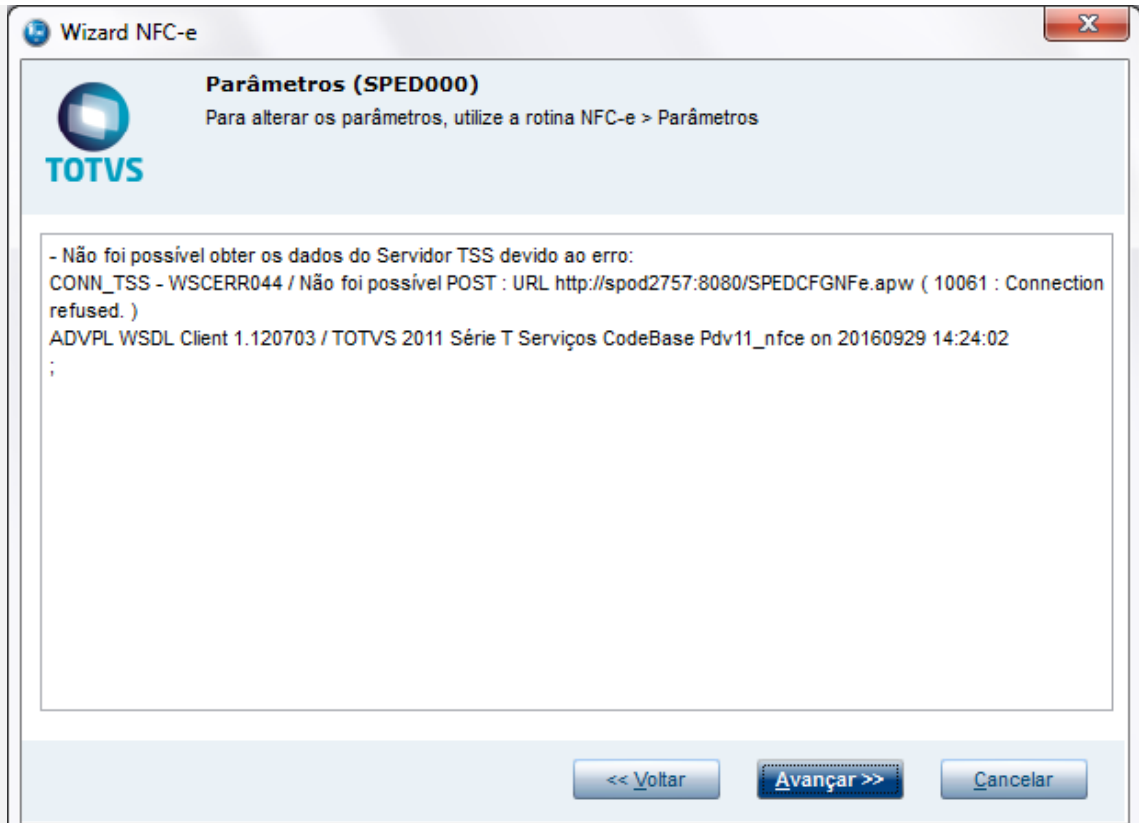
Wizard NFC-e

X

Parâmetros (SPED000)

Para alterar os parâmetros, utilize a rotina NFC-e > Parâmetros

TOTVS

- Não foi possível obter os dados do Servidor TSS devido ao erro:
CONN_TSS - WSCERR044 / Não foi possível POST : URL http://spod2757:8080/SPEDCFGNFe.apw ( 10061 : Connection refused. )
ADVPL WSDL Client 1.120703 / TOTVS 2011 Série T Serviços CodeBase Pdv11_nfce on 20160929 14:24:02
;

<< Voltar

Avançar >>

Cancelar